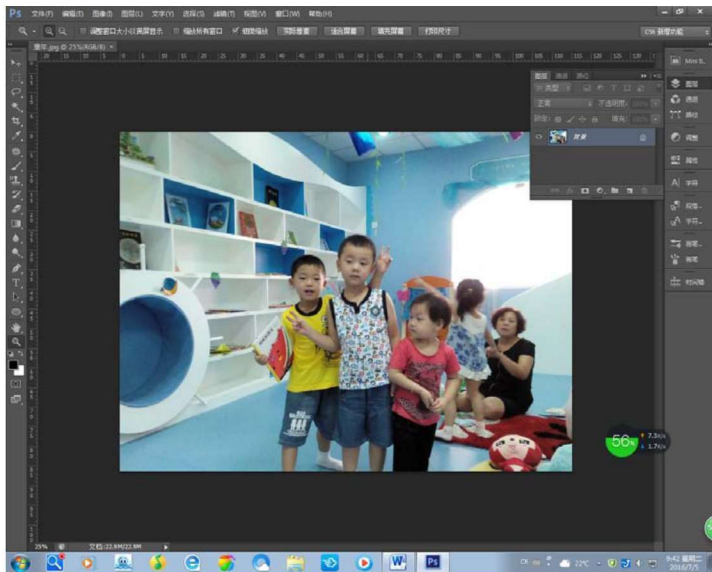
Ps 文件(F) 编辑(E) 图像(I) 图层(L) 文字(Y) 选择(S) 滤镜(T) 视图(V) 窗口(W) 帮助(H)

调整窗口大小以满屏显示 缩放所有窗口 细微缩放 实际像素 适合屏幕 填充屏幕 打印尺寸

CS6 新增功能

童年.jpg @ 25%(RGB/8)

图层 通道 路径

正常 不透明度: 100%

锁定: 填充: 100%

背景

Mini B...

图层

通道

路径

调整

样式

A 字符

段落...

字符...

段落...

样式

时间轴

56%

7.3K/s

1.7K/s

25% 文档:22.8M/22.8M

22°C

9:42 星期二
2016/7/5